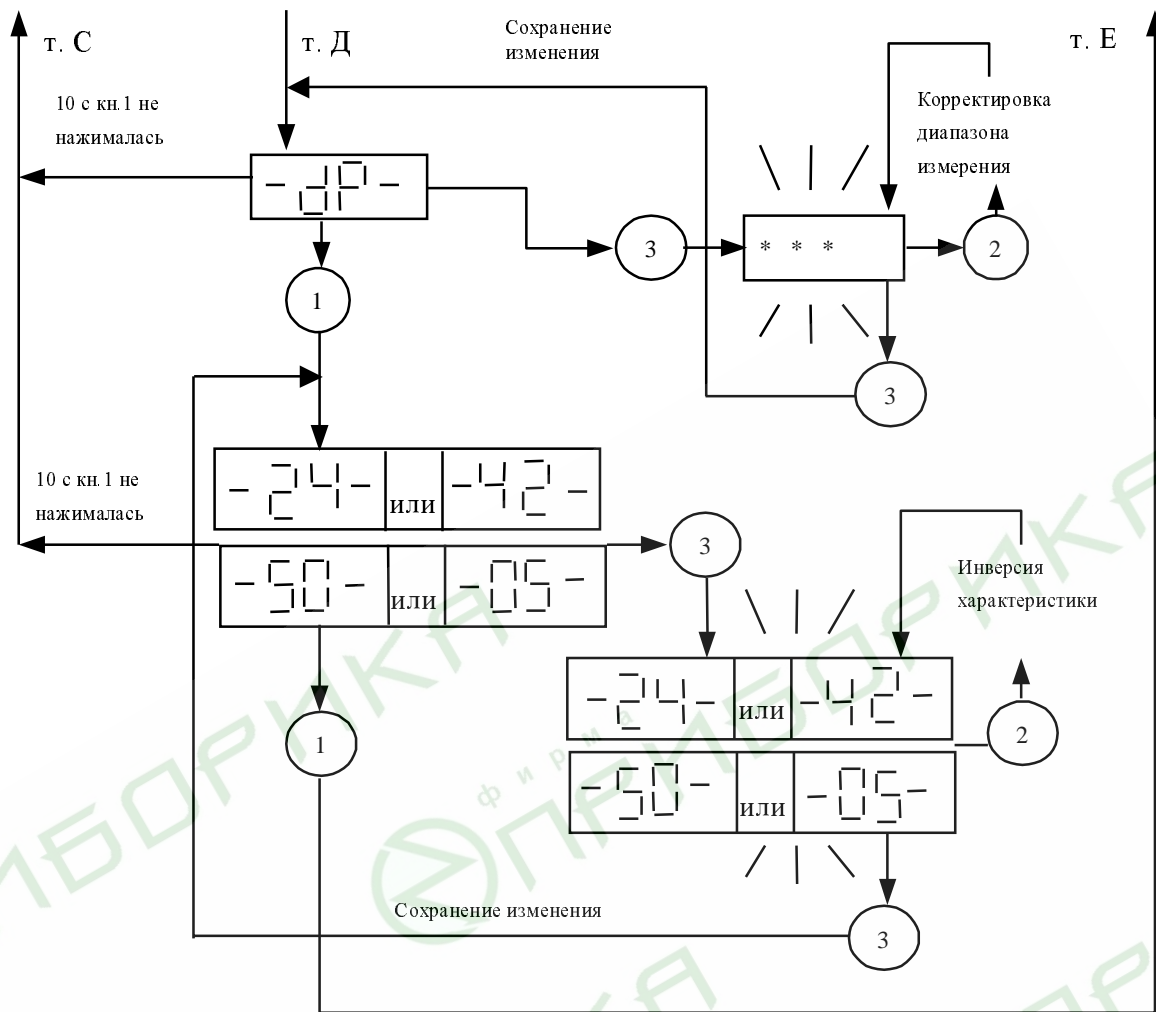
т. С

т. Д

Сохранение изменения

т. Е

10 с кн.1 не нажималась

-dP-

Корректировка диапазона измерения

3

* * *

2

1

3

-24- или -42-

10 с кн.1 не нажималась

-50- или -05-

3

Инверсия характеристики

-24- или -42-

2

1

-50- или -05-

Сохранение изменения

3

ПРИБОРИКА фирма